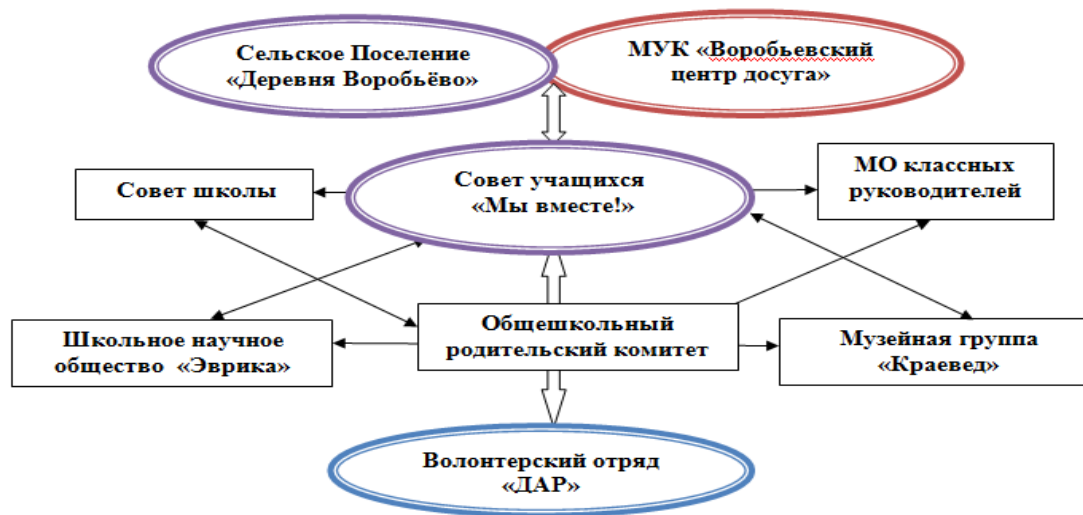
Сельское Поселение «Деревня Воробьёво»

МУК «Воробьевский центр досуга»

Совет школы

Совет учащихся «Мы вместе!»

МО классных руководителей

Школьное научное общество «Эврика»

Общешкольный родительский комитет

Музейная группа «Краевед»

Волонтерский отряд «ДАР»